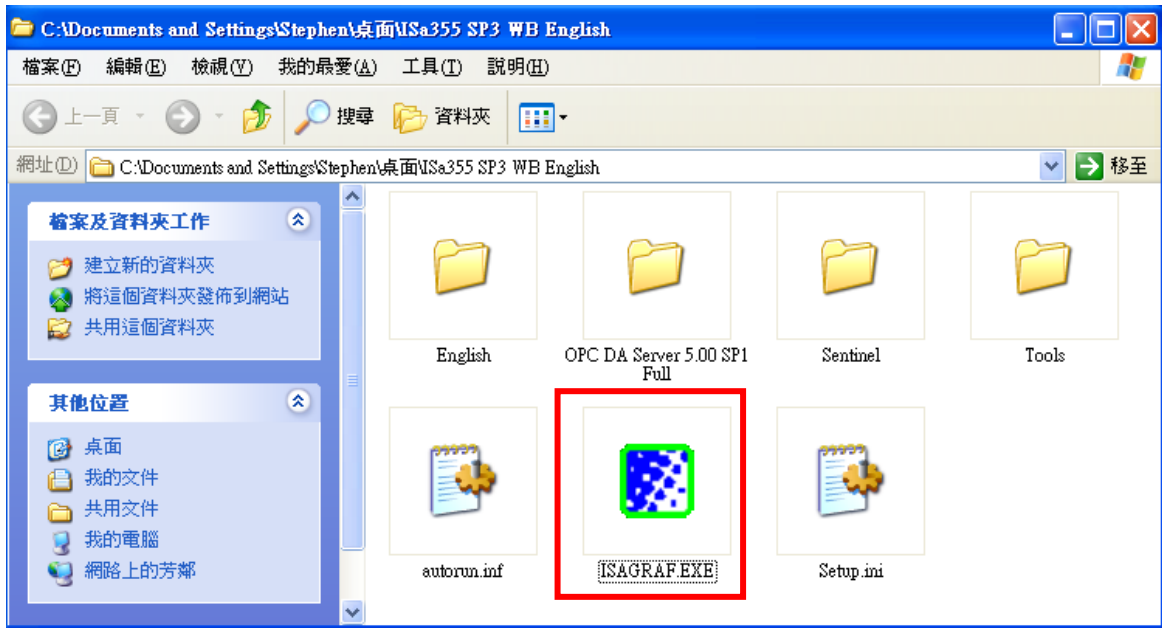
C:\Documents and Settings\Stephen\桌面\ISa355 SP3 WB English

檔案(F) 編輯(E) 檢視(V) 我的最愛(A) 工具(T) 說明(H)

上一頁 搜尋 資料夾

網址(D) C:\Documents and Settings\Stephen\桌面\ISa355 SP3 WB English 移至

檔案及資料夾工作

建立新的資料夾
將這個資料夾發佈到網站
共用這個資料夾

其他位置

桌面
我的文件
共用文件
我的電腦
網路上的芳鄰

English

OPC DA Server 5.00 SP1 Full

Sentinel

Tools

autorun.inf

ISAGRAF.EXE

Setup.ini